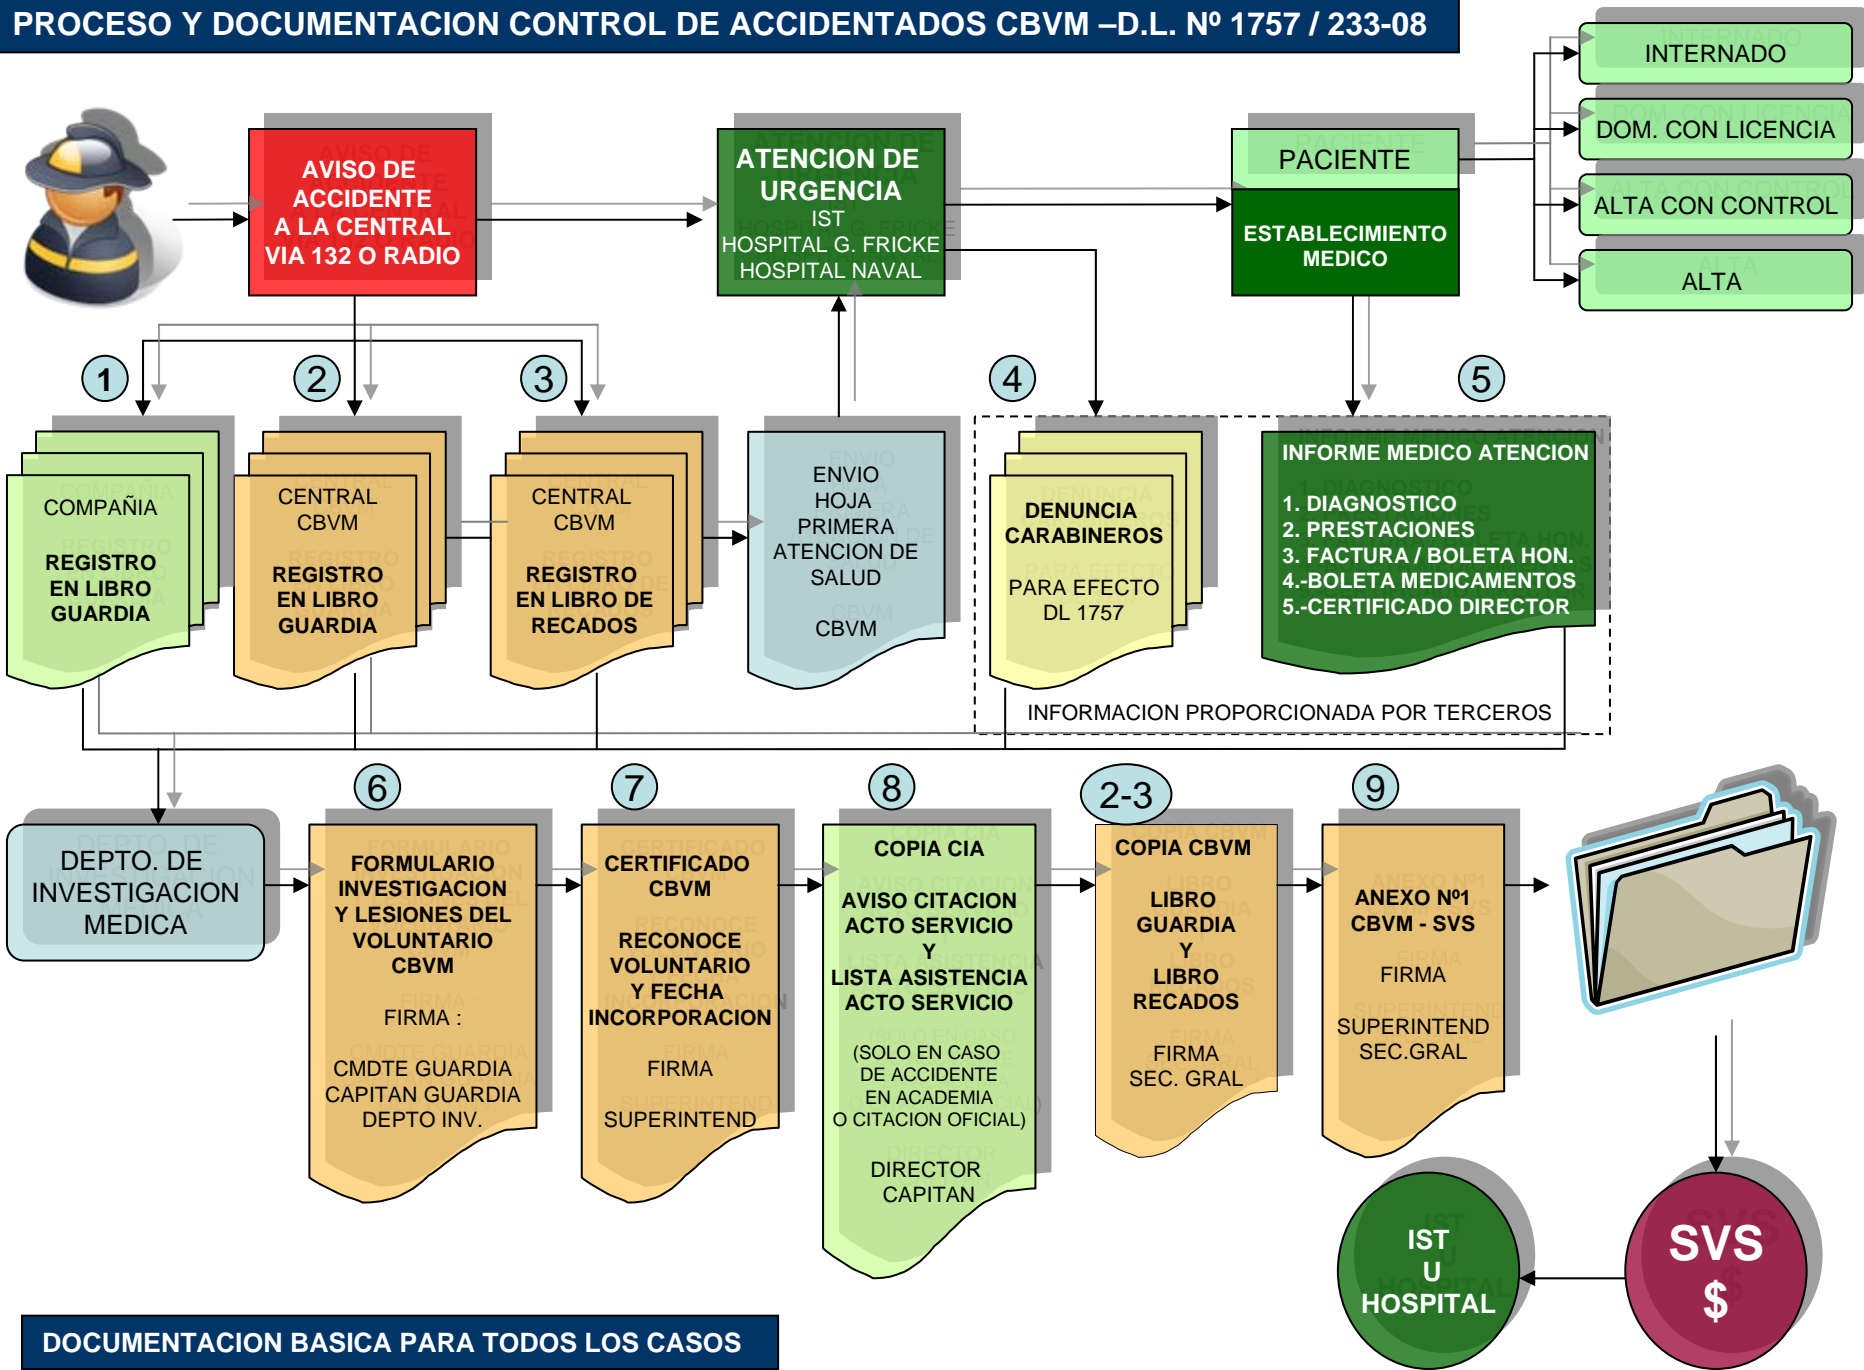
PROCESO Y DOCUMENTACION CONTROL DE ACCIDENTADOS CBVM –D.L. Nº 1757 / 233-08

AVISO DE ACCIDENTE A LA CENTRAL VIA 132 O RADIO

ATENCION DE URGENCIA
IST
HOSPITAL G. FRICKE
HOSPITAL NAVAL

PACIENTE

ESTABLECIMIENTO MEDICO

INTERNADO

DOM. CON LICENCIA

ALTA CON CONTROL

ALTA

1

COMPAÑIA

REGISTRO EN LIBRO GUARDIA

2

CENTRAL CBVM

REGISTRO EN LIBRO GUARDIA

3

CENTRAL CBVM

REGISTRO EN LIBRO DE RECADOS

ENVIO HOJA PRIMERA ATENCION DE SALUD

CBVM

4

DENUNCIA CARABINEROS

PARA EFECTO DL 1757

5

INFORME MEDICO ATENCION

1. DIAGNOSTICO
2. PRESTACIONES
3. FACTURA / BOLETA HON.
4.-BOLETA MEDICAMENTOS
5.-CERTIFICADO DIRECTOR

INFORMACION PROPORCIONADA POR TERCEROS

DEPTO. DE INVESTIGACION MEDICA

6

FORMULARIO INVESTIGACION Y LESIONES DEL VOLUNTARIO CBVM

FIRMA :

CMDTE GUARDIA
CAPITAN GUARDIA
DEPTO INV.

7

CERTIFICADO CBVM

RECONOCE VOLUNTARIO Y FECHA INCORPORACION

FIRMA

SUPERINTEND

8

COPIA CIA

AVISO CITACION ACTO SERVICIO Y LISTA ASISTENCIA ACTO SERVICIO

(SOLO EN CASO DE ACCIDENTE EN ACADEMIA O CITACION OFICIAL)

DIRECTOR
CAPITAN

2-3

COPIA CBVM

LIBRO GUARDIA Y LIBRO RECADOS

FIRMA
SEC. GRAL

9

ANEXO Nº1 CBVM - SVS

FIRMA

SUPERINTEND
SEC.GRAL

IST U HOSPITAL

SVS
$

DOCUMENTACION BASICA PARA TODOS LOS CASOS